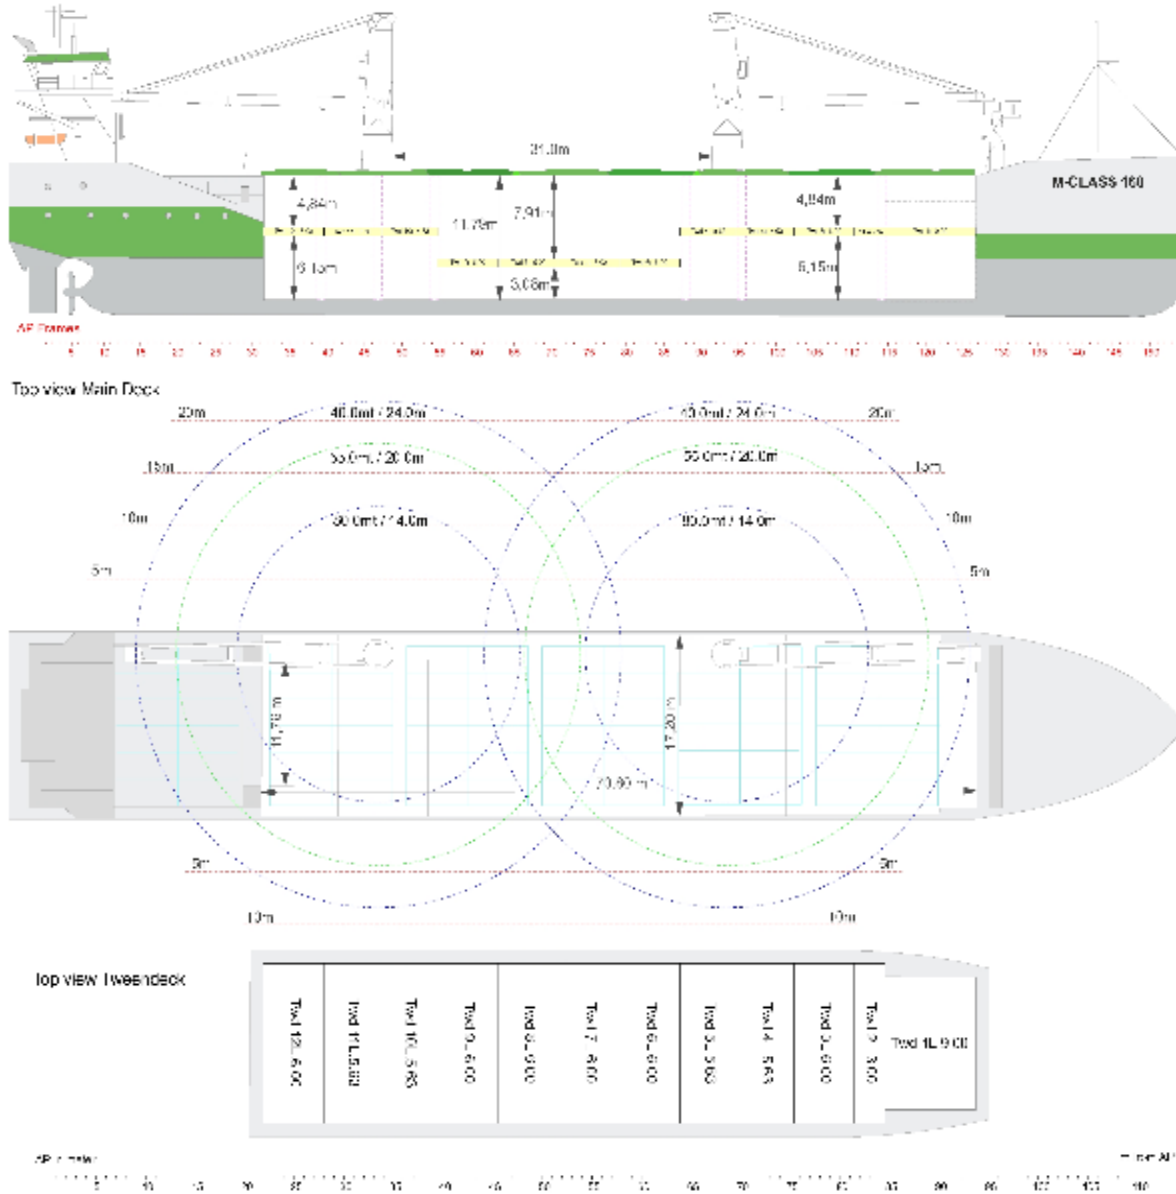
31,0m

M-CLASS 160

4,84m

11,79m

7,91m

4,84m

6,15m

3,08m

5,15m

AP Frames

5 10 15 20 25 30 35 40 45 50 55 60 65 70 75 80 85 90 95 100 105 110 115 120 125 130 135 140 145 150

Top view Main Deck

20m

40,0mt / 24,0m

40,0mt / 24,0m

20m

55,0mt / 20,0m

55,0mt / 20,0m

15m

15m

10m

80,0mt / 14,0m

80,0mt / 14,0m

10m

5m

5m

11,85m

17,20m

20,90m

5m

5m

10m

10m

Top view Tweendeck

Twd 12 - 6,00

Twd 11 - 5,69

Twd 10 - 5,65

Twd 9 - 6,00

Twd 8 - 6,00

Twd 7 - 6,00

Twd 6 - 6,00

Twd 5 - 5,65

Twd 4 - 5,65

Twd 3 - 6,00

Twd 2 - 3,00

Twd 1L 9,00

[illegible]

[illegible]